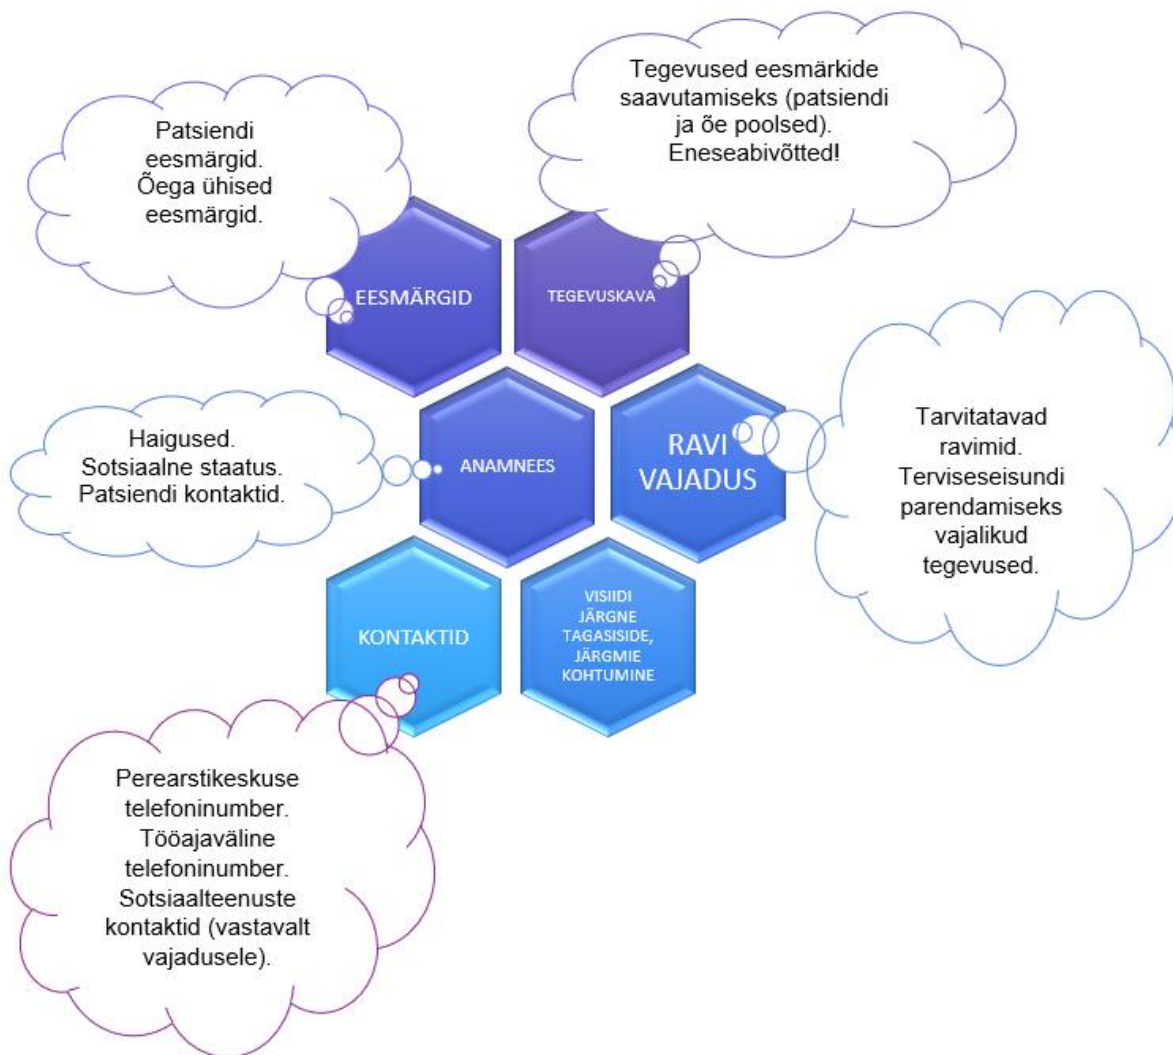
Patsiendi eesmärgid. Õega ühised eesmärgid.

Tegevused eesmärkide saavutamiseks (patsiendi ja õe poolsed). Eneseabivõtted!

EESMÄRGID

TEGEVUSKAVA

Haigused. Sotsiaalne staatus. Patsiendi kontaktid.

ANAMNEES

RAVI VAJADUS

Tarvitatavad ravimid. Terviseseisundi parendamiseks vajalikud tegevused.

KONTAKTID

VISIIDI JÄRGNE TAGASISIDE, JÄRGMIE KOHTUMINE

Perearstikeskuse telefoninumber. Tööajaväline telefoninumber. Sotsiaalteenuste kontaktid (vastavalt vajadusele).